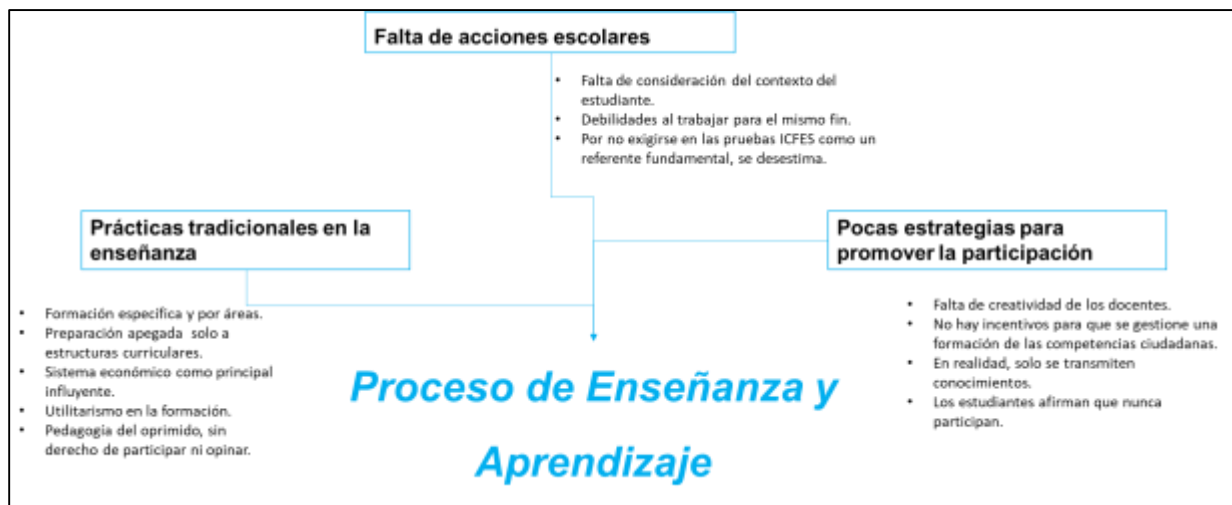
Falta de acciones escolares

• Falta de consideración del contexto del estudiante.
• Debilidades al trabajar para el mismo fin.
• Por no exigirse en las pruebas ICFES como un referente fundamental, se desestima.

Prácticas tradicionales en la enseñanza

• Formación especifica y por áreas.
• Preparación apegada solo a estructuras curriculares.
• Sistema económico como principal influyente.
• Utilitarismo en la formación.
• Pedagogia del oprimido, sin derecho de participar ni opinar.

Pocas estrategias para promover la participación

• Falta de creatividad de los docentes.
• No hay incentivos para que se gestione una formación de las competencias ciudadanas.
• En realidad, solo se transmiten conocimientos.
• Los estudiantes afirman que nunca participan.

Proceso de Enseñanza y Aprendizaje